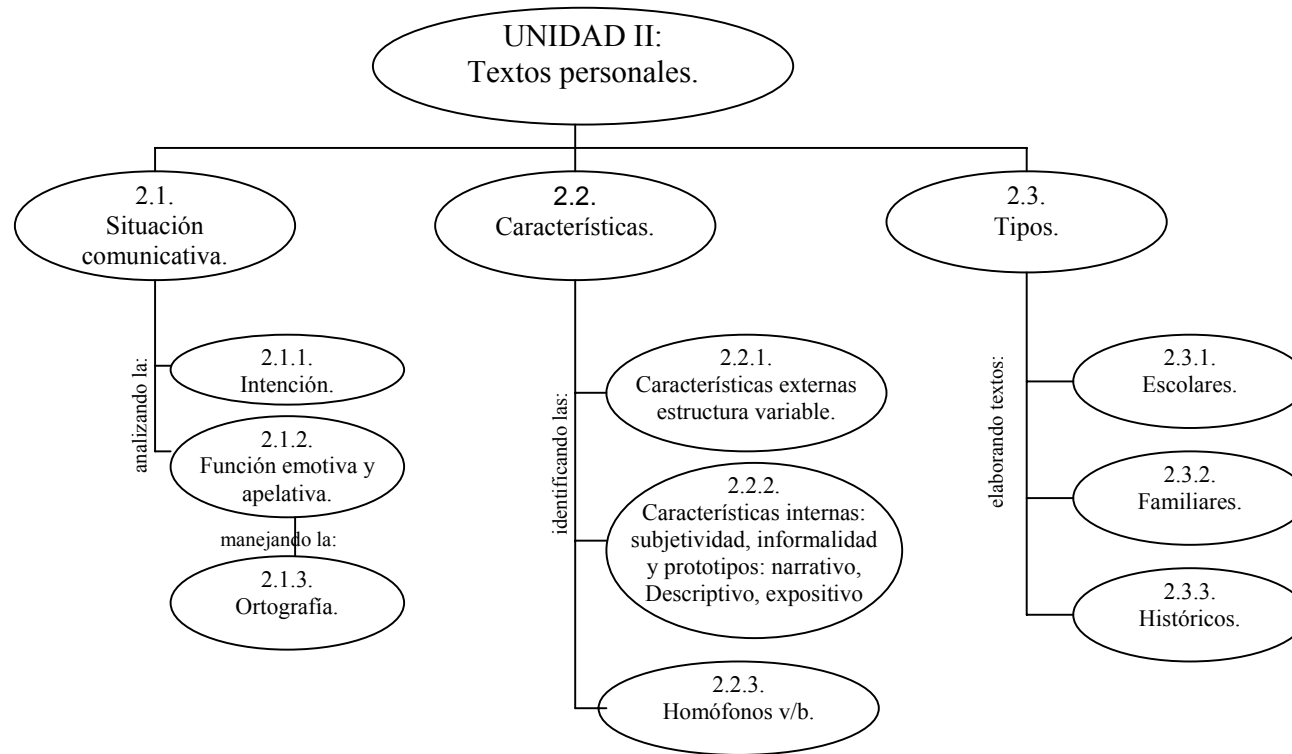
UNIDAD II:
Textos personales.

2.1.
Situación comunicativa.

analizando la:

2.1.1.
Intención.

2.1.2.
Función emotiva y apelativa.

manejando la:

2.1.3.
Ortografía.

2.2.
Características.

identificando las:

2.2.1.
Características externas estructura variable.

2.2.2.
Características internas: subjetividad, informalidad y prototipos: narrativo, Descriptivo, expositivo

2.2.3.
Homófonos v/b.

2.3.
Tipos.

elaborando textos:

2.3.1.
Escolares.

2.3.2.
Familiares.

2.3.3.
Históricos.